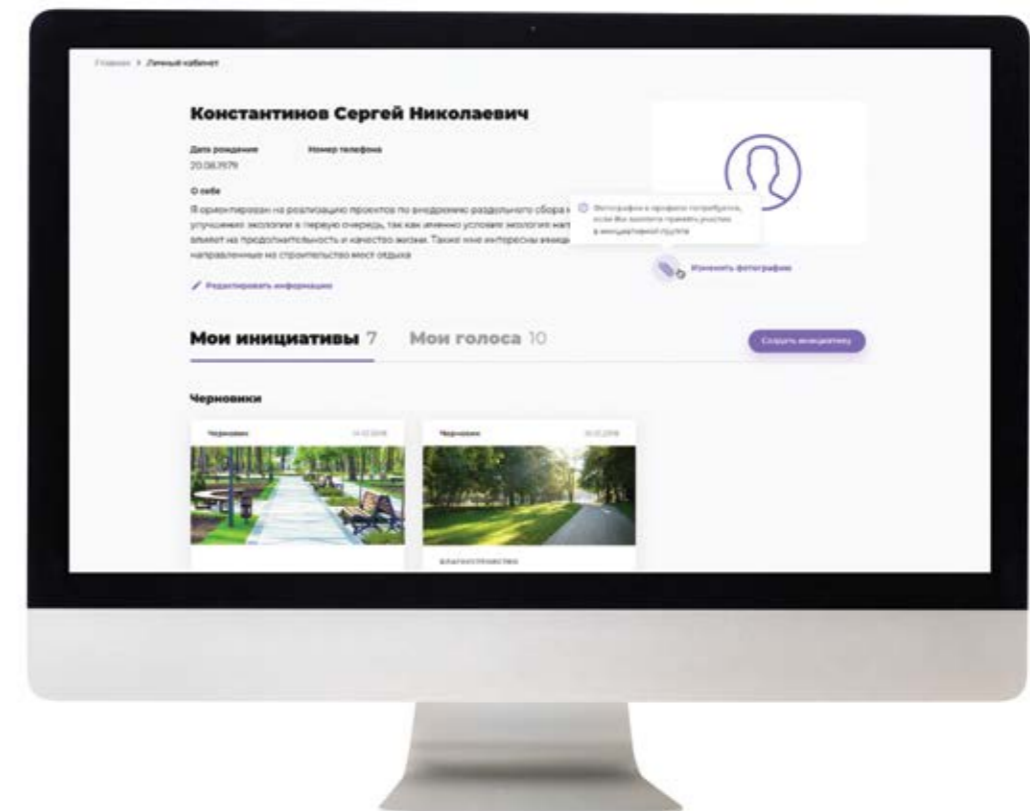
Главная > Личный кабинет

Константинов Сергей Николаевич

Дата рождения
20.08.1979

Номер телефона

О себе

Я ориентирован на реализацию проектов по внедрению раздельного сбора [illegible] улучшению экологии в первую очередь, так как именно условия экологии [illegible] влияет на продолжительность и качество жизни. Также мне интересны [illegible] направленные на строительство мест отдыха

Фотография в профиле потребуется, если Вы захотите принять участие в инициативной группе

Изменить фотографию

Редактировать информацию

Мои инициативы 7 Мои голоса 10

Создать инициативу

Черновики

Черновик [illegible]

Черновик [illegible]

БЛАГОУСТРОЙСТВО